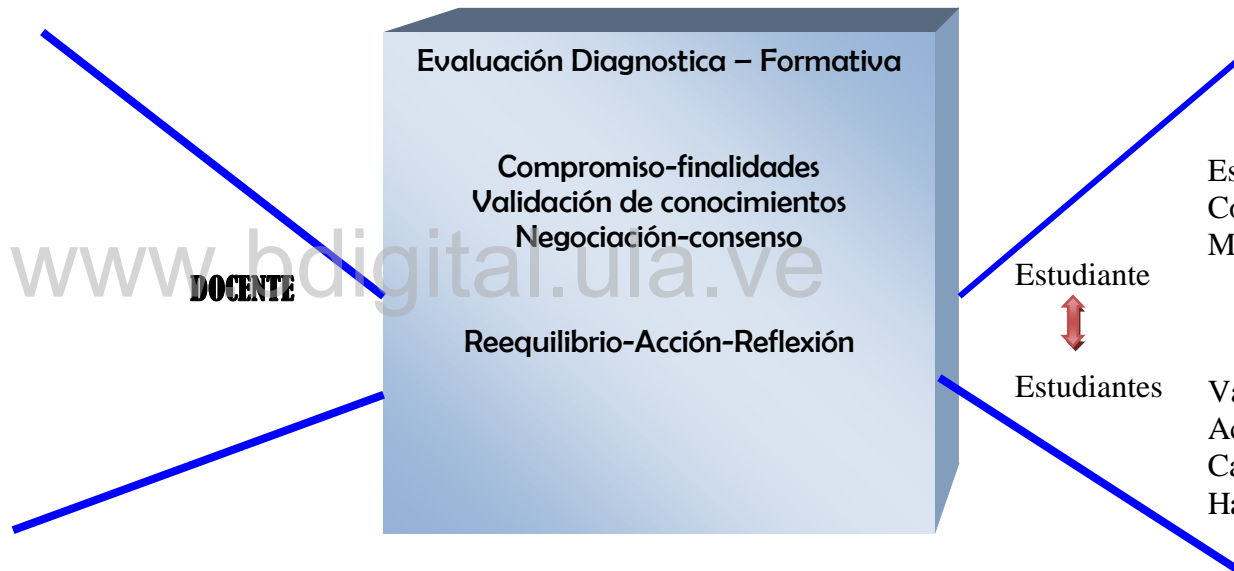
Evaluación Diagnostica – Formativa

Compromiso-finalidades
Validación de conocimientos
Negociación-consenso

Reequilibrio-Acción-Reflexión

www.bdigital.ula.ve

DOCENTE

Estudiante

Estudiantes

Es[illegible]
Co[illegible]
M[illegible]

Va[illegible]
Ac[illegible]
Ca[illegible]
Ha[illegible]